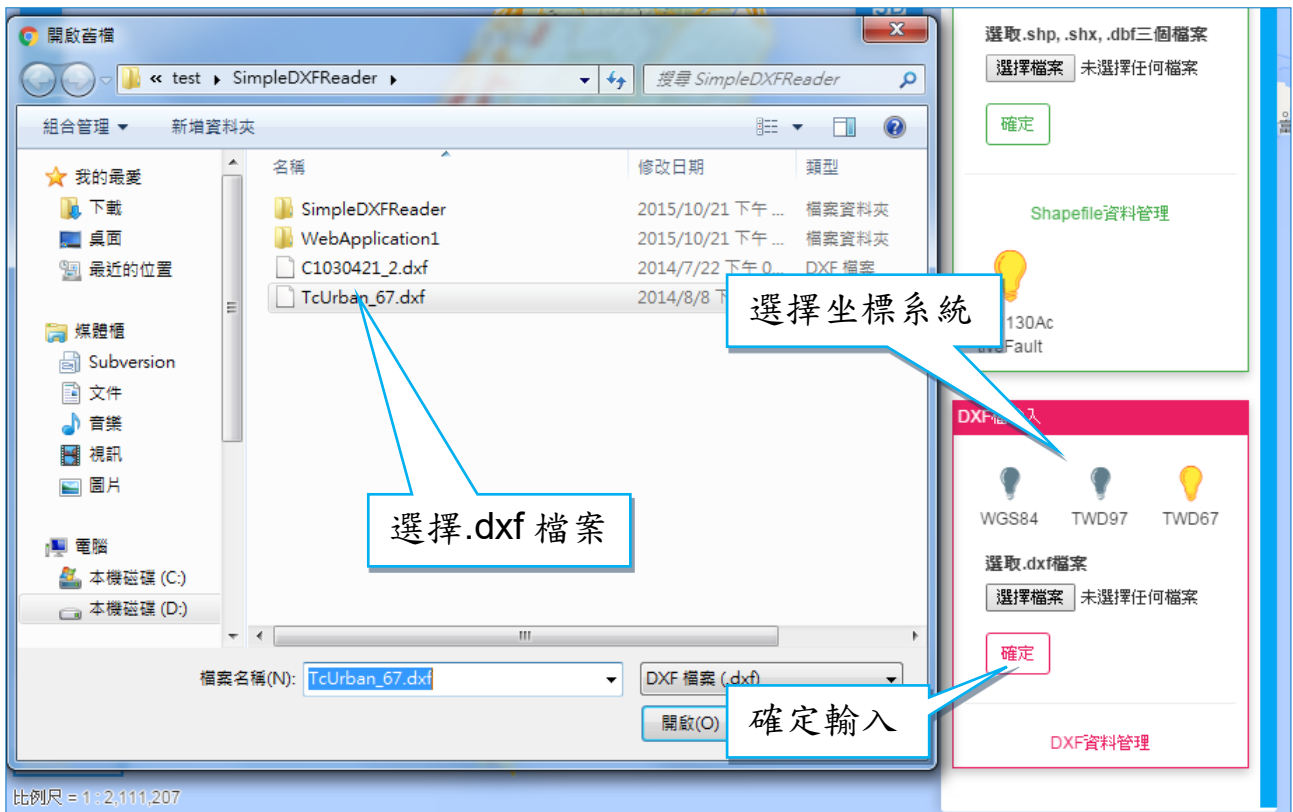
開啟舊檔

« test ▸ SimpleDXFReader ▸

搜尋 SimpleDXFReader

組合管理 ▾　新增資料夾

我的最愛
下載
桌面
最近的位置

媒體櫃
Subversion
文件
音樂
視訊
圖片

電腦
本機磁碟 (C:)
本機磁碟 (D:)

| 名稱 | 修改日期 | 類型 |
|---|---|---|
| SimpleDXFReader | 2015/10/21 下午 ... | 檔案資料夾 |
| WebApplication1 | 2015/10/21 下午 ... | 檔案資料夾 |
| C1030421_2.dxf | 2014/7/22 下午 0... | DXF 檔案 |
| TcUrban_67.dxf | 2014/8/8 下 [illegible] | |

檔案名稱(N): TcUrban_67.dxf

DXF 檔案 (.dxf)

開啟(O)

選擇.dxf 檔案

選擇坐標系統

確定輸入

選取.shp, .shx, .dbf三個檔案
選擇檔案 未選擇任何檔案
確定

Shapefile資料管理

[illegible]130Ac
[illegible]Fault

DXF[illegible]入

WGS84 TWD97 TWD67

選取.dxf檔案
選擇檔案 未選擇任何檔案
確定

DXF資料管理

比例尺 = 1 : 2,111,207